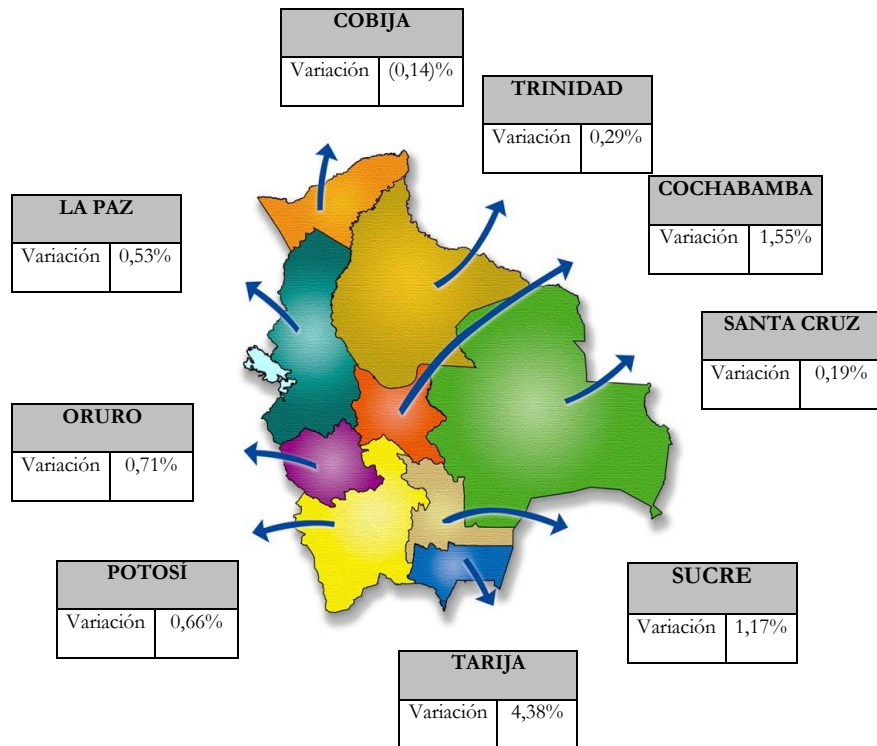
| COBIJA | |
|---|---|
| Variación | (0,14)% |

| TRINIDAD | |
|---|---|
| Variación | 0,29% |

| LA PAZ | |
|---|---|
| Variación | 0,53% |

| COCHABAMBA | |
|---|---|
| Variación | 1,55% |

| SANTA CRUZ | |
|---|---|
| Variación | 0,19% |

| ORURO | |
|---|---|
| Variación | 0,71% |

| POTOSÍ | |
|---|---|
| Variación | 0,66% |

| SUCRE | |
|---|---|
| Variación | 1,17% |

| TARIJA | |
|---|---|
| Variación | 4,38% |